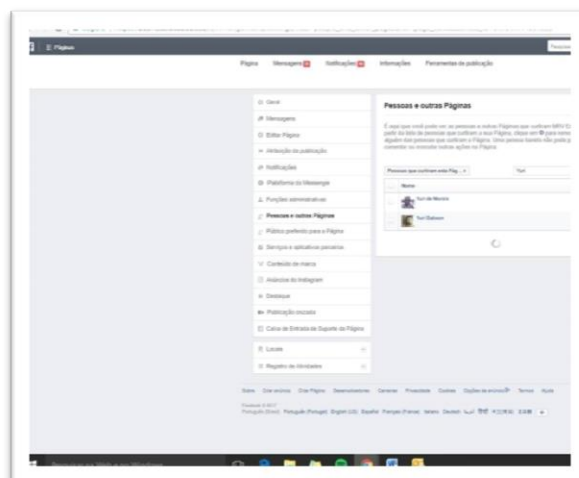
Páginas

Página Mensagens Notificações Informações Ferramentas de publicação

Geral
Mensagens
Editar Página
Atribuição da publicação
Notificações
Plataforma do Messenger
Funções administrativas
Pessoas e outras Páginas
Público preferido para a Página
Serviços e aplicativos parceiros
Conteúdo de marca
Anúncios do Instagram
Destaque
Publicação cruzada
Caixa de Entrada de Suporte da Página

Locais
Registro de atividades

Pessoas e outras Páginas

É aqui que você pode ver as pessoas e outras Páginas que curtiram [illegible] partir da lista de pessoas que curtiram a sua Página, clique em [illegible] para remover alguém das pessoas que curtiram a Página. Uma pessoa banida não pode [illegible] comentar ou executar outras ações na Página.

Pessoas que curtiram esta Pág...
Yuri
Nome
Yuri de Macedo
Yuri Dalosso

Sobre Criar anúncio Criar Página Desenvolvedores Carreiras Privacidade Cookies Opções de anúncios Termos Ajuda
Facebook © 2017
Português (Brasil) Português (Portugal) English (US) Español Français (France) Italiano Deutsch العربية हिन्दी 中文(简体) 日本語 +